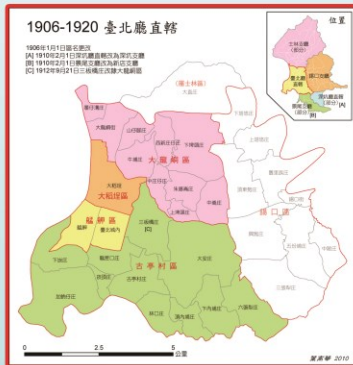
1906-1920 臺北廳直轄

1906年1月1日區名更改
[A] 1910年2月1日深坑廳直轄改為深坑支廳
[B] 1910年2月1日景尾支廳改為新店支廳
[C] 1912年9月21日三板橋庄改隸大龍峒區

位置

士林支廳
(部分)

臺北廳直轄

錫口支廳

景尾支廳
(部分)

深坑支廳
(部分)

[A]

[B]

(屬士林區)

大龍峒區

大稻埕區

艋舺區

古亭村區

錫口區

[C]

0 2.5 5 公里

賀家華 2010